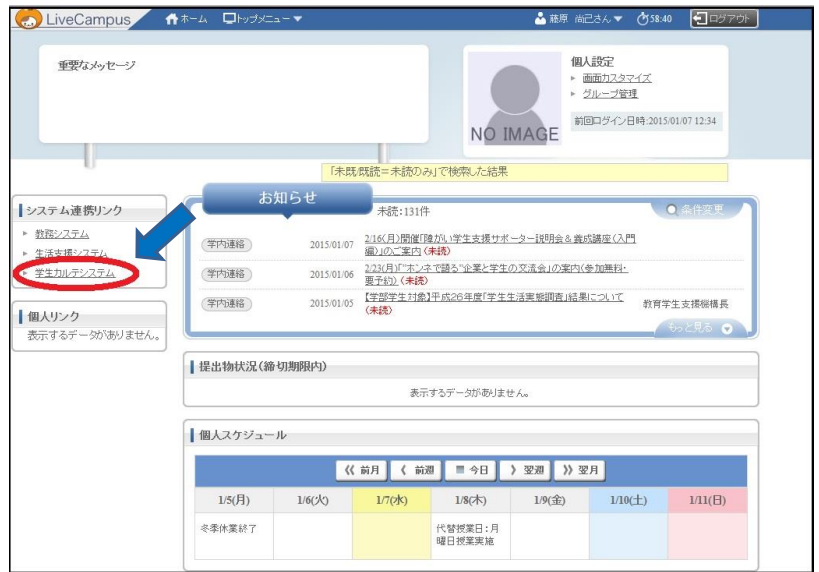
LiveCampus ホーム トップメニュー 藤原 尚己さん 58:40 ログアウト

重要なメッセージ

NO IMAGE

個人設定
画面カスタマイズ
グループ管理
前回ログイン日時:2015/01/07 12:34

「未既読既読=未読のみ」で検索した結果

システム連携リンク
教務システム
生活支援システム
学生カルテシステム

個人リンク
表示するデータがありません。

お知らせ
未読:131件
条件変更

| | | | |
|---|---|---|---|
| 学内連絡 | 2015/01/07 | 2/16(月)開催「障がい学生支援サポーター説明会＆養成講座(入門編)」のご案内 (未読) | |
| 学内連絡 | 2015/01/06 | 2/23(月)「"ホンネで語る"企業と学生の交流会」の案内(参加無料・要予約) (未読) | |
| 学内連絡 | 2015/01/05 | 【学部学生対象】平成26年度「学生生活実態調査」結果について (未読) | 教育学生支援機構長 |

もっと見る

提出物状況(締切期限内)
表示するデータがありません。

個人スケジュール
《 前月 〈 前週 今日 〉 翌週 》 翌月

| 1/5(月) | 1/6(火) | 1/7(水) | 1/8(木) | 1/9(金) | 1/10(土) | 1/11(日) |
|---|---|---|---|---|---|---|
| 冬季休業終了 | | | 代替授業日:月曜日授業実施 | | | |